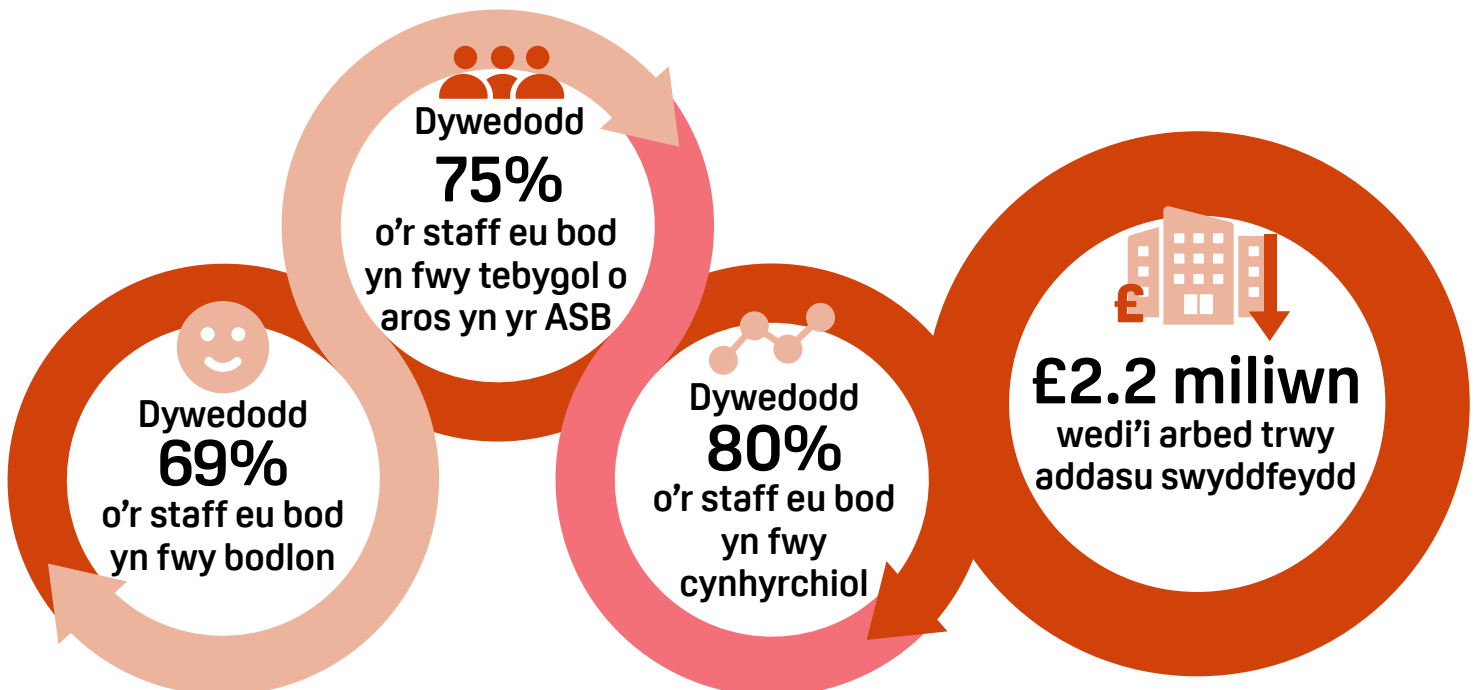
Dywedodd
69%
o'r staff eu bod yn fwy bodlon

Dywedodd
75%
o'r staff eu bod yn fwy tebygol o aros yn yr ASB

Dywedodd
80%
o'r staff eu bod yn fwy cynhyrchiol

£

£2.2 miliwn
wedi'i arbed trwy addasu swyddfeydd